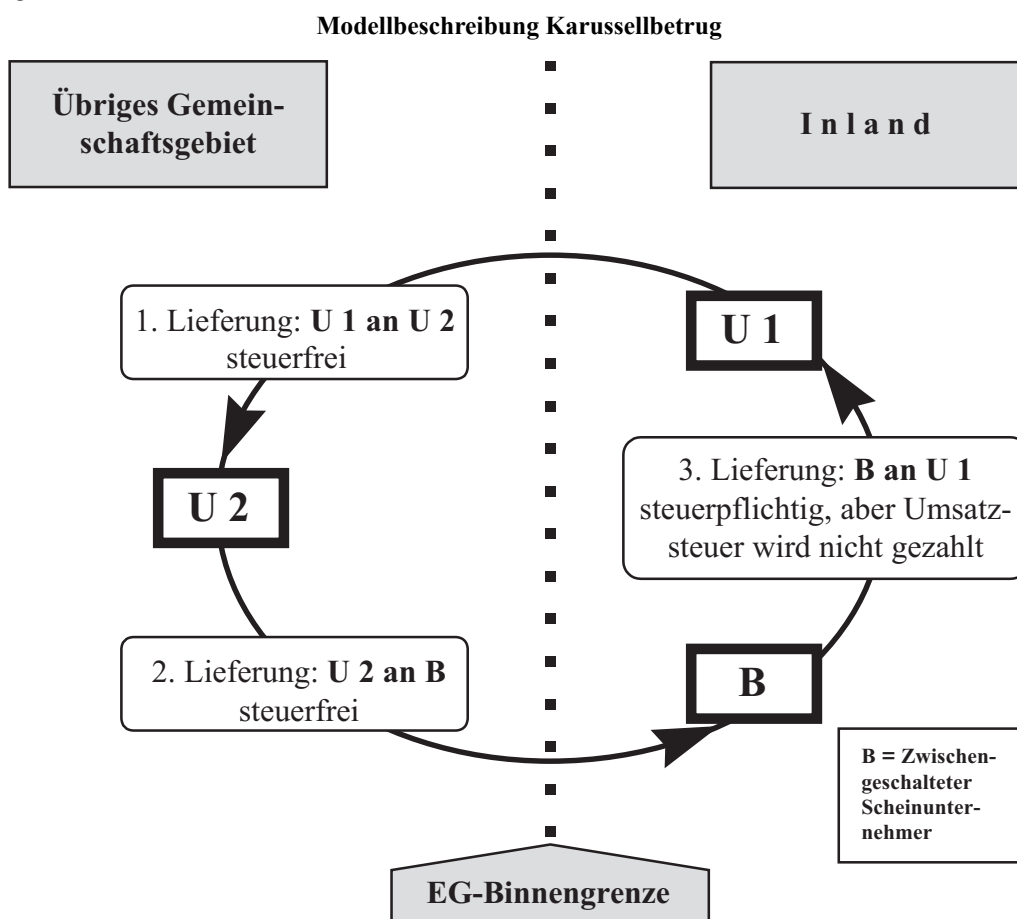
Modellbeschreibung Karussellbetrug

Übriges Gemeinschaftsgebiet

Inland

1. Lieferung: U 1 an U 2 steuerfrei

U 1

U 2

3. Lieferung: B an U 1 steuerpflichtig, aber Umsatzsteuer wird nicht gezahlt

2. Lieferung: U 2 an B steuerfrei

B

B = Zwischengeschalteter Scheinunternehmer

EG-Binnengrenze